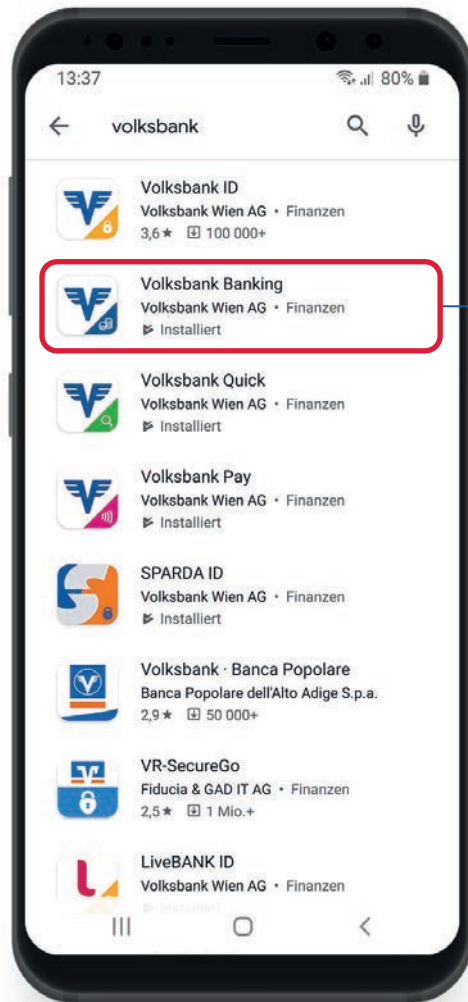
13:37

80%

volksbank

Volksbank ID
Volksbank Wien AG • Finanzen
3,6★ 100 000+

Volksbank Banking
Volksbank Wien AG • Finanzen
Installiert

Volksbank Quick
Volksbank Wien AG • Finanzen
Installiert

Volksbank Pay
Volksbank Wien AG • Finanzen
Installiert

SPARDA ID
Volksbank Wien AG • Finanzen
Installiert

Volksbank · Banca Popolare
Banca Popolare dell'Alto Adige S.p.a.
2,9★ 50 000+

VR-SecureGo
Fiducia & GAD IT AG • Finanzen
2,5★ 1 Mio.+

LiveBANK ID
Volksbank Wien AG • Finanzen
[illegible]